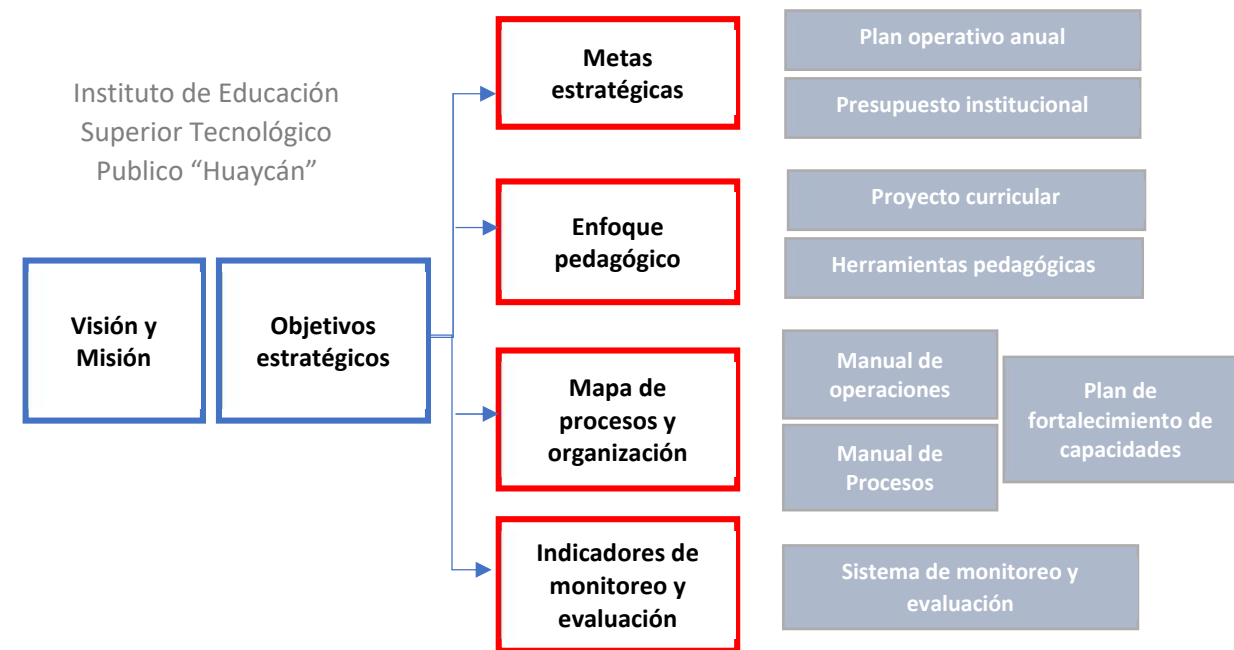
Instituto de Educación Superior Tecnológico Publico “Huaycán”

Visión y Misión

Objetivos estratégicos

Metas estratégicas

Plan operativo anual

Presupuesto institucional

Enfoque pedagógico

Proyecto curricular

Herramientas pedagógicas

Mapa de procesos y organización

Manual de operaciones

Manual de Procesos

Plan de fortalecimiento de capacidades

Indicadores de monitoreo y evaluación

Sistema de monitoreo y evaluación